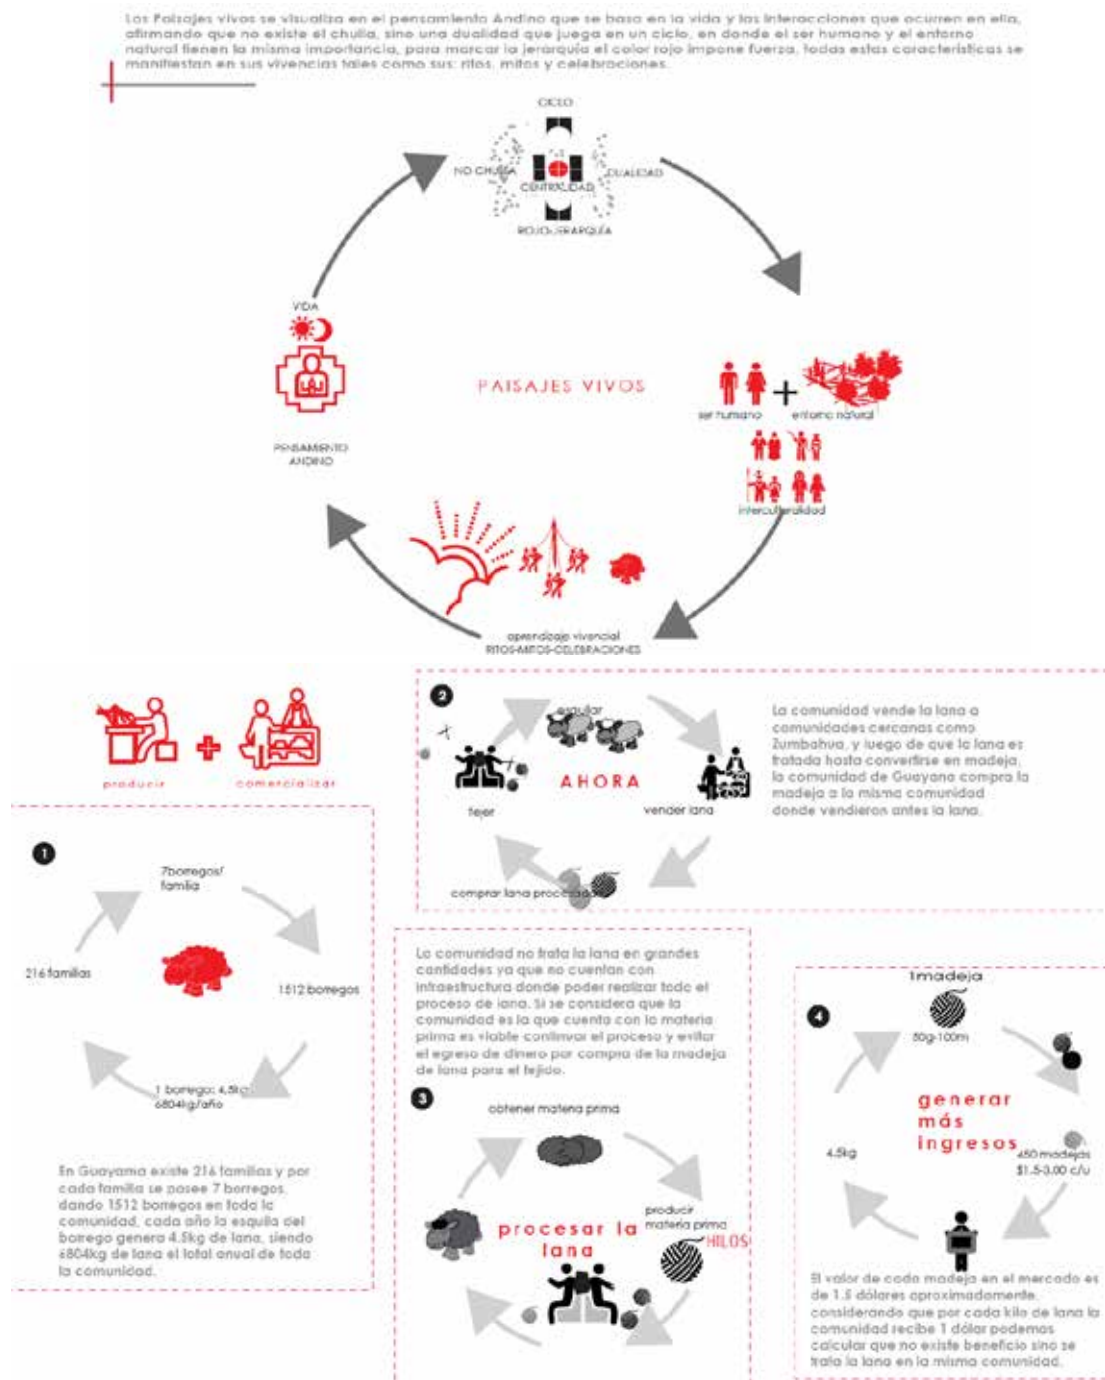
Los Paisajes vivos se visualiza en el pensamiento Andino que se basa en la vida y las interacciones que ocurren en ella, afirmando que no existe el chulla, sino una dualidad que juega en un ciclo, en donde el ser humano y el entorno natural tienen la misma importancia, para marcar la jerarquía el color rojo impone fuerza, todas estas características se manifiestan en sus vivencias tales como sus: ritos, mitos y celebraciones.

CICLO
NO CHULLA
CENTRALIDAD
DUALIDAD
ROJO-JERARQUÍA

VIDA
PENSAMIENTO ANDINO

PAISAJES VIVOS

ser humano
entorno natural
interculturalidad

aprendizaje vivencial
RITOS-MITOS-CELEBRACIONES

producir
comercializar

2
esquilar
tejer
AHORA
vender lana
comprar lana procesada

La comunidad vende la lana a comunidades cercanas como Zumbahua, y luego de que la lana es tratada hasta convertirse en madeja, la comunidad de Guayama compra la madeja a la misma comunidad donde vendieron antes la lana.

1
7borregos/ familia
216 familias
1512 borregos
1 borrego: 4.5kg
6804kg/año

En Guayama existe 216 familias y por cada familia se posee 7 borregos, dando 1512 borregos en toda la comunidad, cada año la esquila del borrego genera 4.5kg de lana, siendo 6804kg de lana el total anual de toda la comunidad.

La comunidad no trata la lana en grandes cantidades ya que no cuentan con infraestructura donde poder realizar todo el proceso de lana. Si se considera que la comunidad es la que cuenta con la materia prima es viable continuar el proceso y evitar el egreso de dinero por compra de la madeja de lana para el tejido.

3
obtener materia prima
procesar la lana
producir materia prima
HILOS

1madeja
4
50g-100m
generar más ingresos
450 madejas
$1.5-3.00 c/u
4.5kg

El valor de cada madeja en el mercado es de 1.5 dólares aproximadamente, considerando que por cada kilo de lana la comunidad recibe 1 dólar podemos calcular que no existe beneficio sino se trata la lana en la misma comunidad.